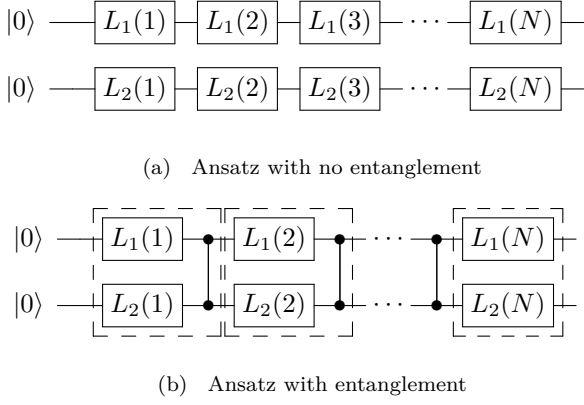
$|0\rangle$ $L_1(1)$ $L_1(2)$ $L_1(3)$ $\cdots$ $L_1(N)$

$|0\rangle$ $L_2(1)$ $L_2(2)$ $L_2(3)$ $\cdots$ $L_2(N)$

(a) Ansatz with no entanglement

$|0\rangle$ $L_1(1)$ $L_1(2)$ $\cdots$ $L_1(N)$

$|0\rangle$ $L_2(1)$ $L_2(2)$ $\cdots$ $L_2(N)$

(b) Ansatz with entanglement